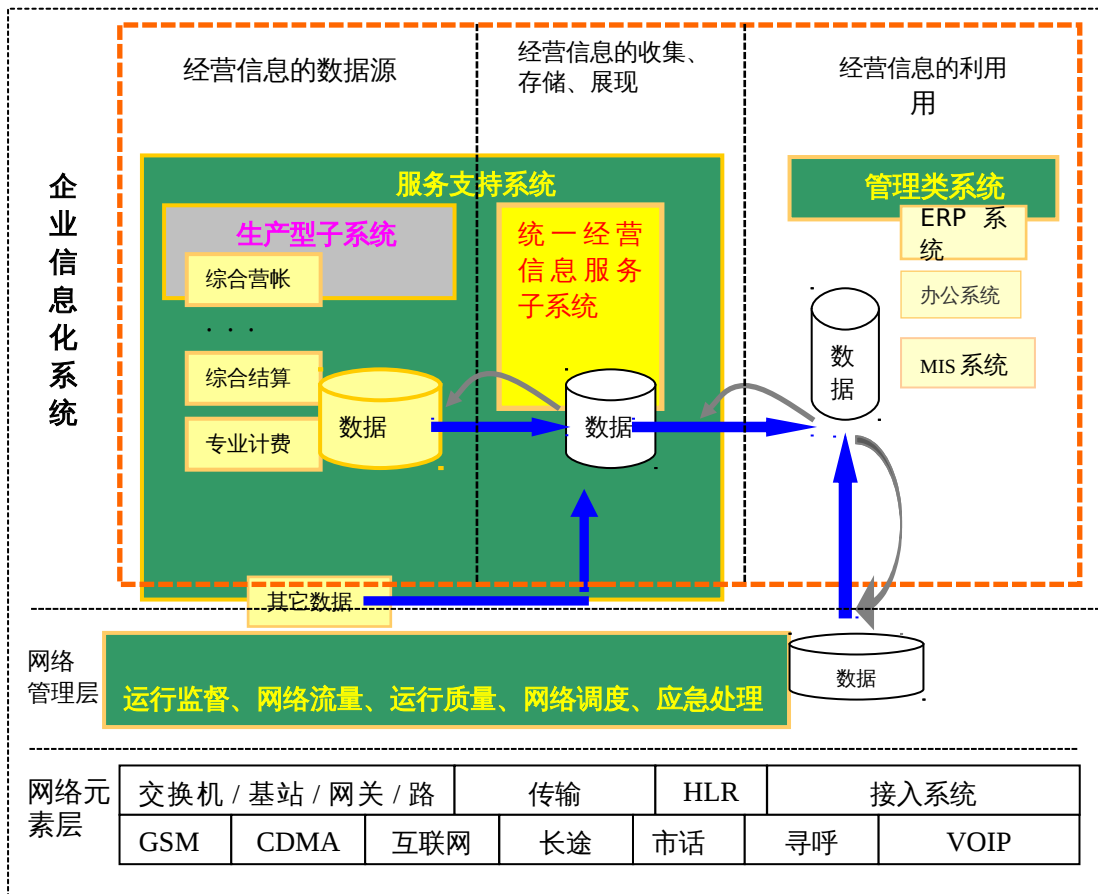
企业信息化系统

经营信息的数据源

经营信息的收集、存储、展现

经营信息的利用

服务支持系统

生产型子系统

综合营帐

. . .

综合结算

专业计费

数据

统一经营信息服务子系统

数据

管理类系统

ERP 系统

办公系统

MIS 系统

数据

其它数据

网络管理层

运行监督、网络流量、运行质量、网络调度、应急处理

数据

网络元素层

| 交换机 / 基站 / 网关 / 路 | 传输 | HLR | 接入系统 |
|---|---|---|---|

| GSM | CDMA | 互联网 | 长途 | 市话 | 寻呼 | VOIP |
|---|---|---|---|---|---|---|